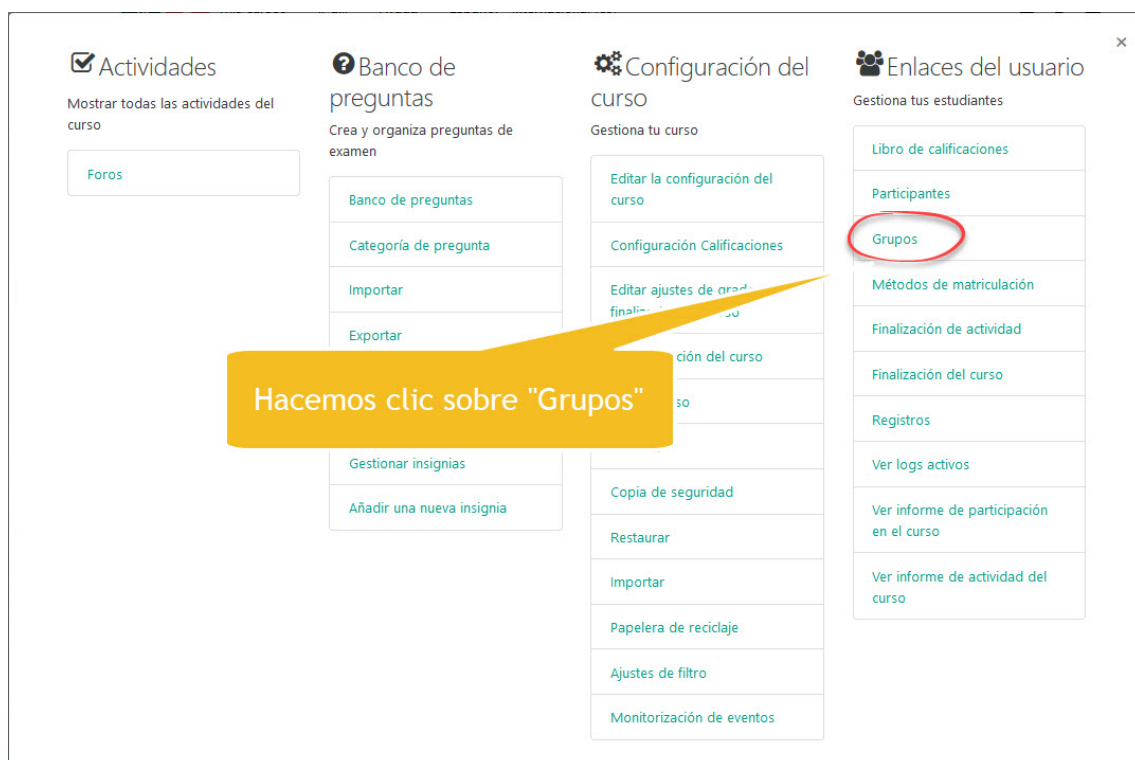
×

Actividades

Mostrar todas las actividades del curso

Foros

Banco de preguntas

Crea y organiza preguntas de examen

Banco de preguntas

Categoría de pregunta

Importar

Exportar

Gestionar insignias

Añadir una nueva insignia

Configuración del curso

Gestiona tu curso

Editar la configuración del curso

Configuración Calificaciones

Editar ajustes de grad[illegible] finaliz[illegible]

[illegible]ción del curso

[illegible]so

Copia de seguridad

Restaurar

Importar

Papelera de reciclaje

Ajustes de filtro

Monitorización de eventos

Enlaces del usuario

Gestiona tus estudiantes

Libro de calificaciones

Participantes

Grupos

Métodos de matriculación

Finalización de actividad

Finalización del curso

Registros

Ver logs activos

Ver informe de participación en el curso

Ver informe de actividad del curso

Hacemos clic sobre "Grupos"